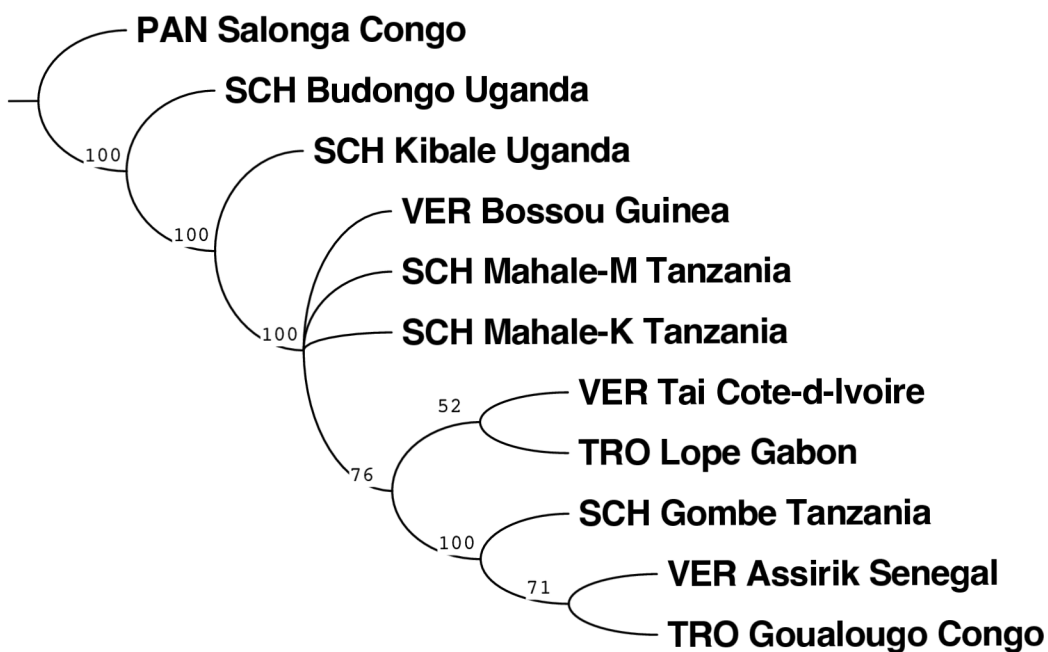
PAN Salonga Congo

100

SCH Budongo Uganda

100

SCH Kibale Uganda

100

VER Bossou Guinea

SCH Mahale-M Tanzania

SCH Mahale-K Tanzania

52

VER Tai Cote-d-Ivoire

76

TRO Lope Gabon

SCH Gombe Tanzania

100

71

VER Assirik Senegal

TRO Goualougo Congo